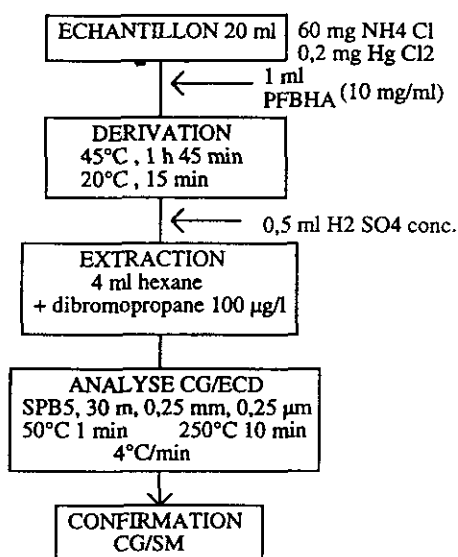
ECHANTILLON 20 ml

60 mg NH4 Cl
0,2 mg Hg Cl2

1 ml
PFBHA (10 mg/ml)

DERIVATION
45°C , 1 h 45 min
20°C , 15 min

0,5 ml H2 SO4 conc.

EXTRACTION
4 ml hexane
+ dibromopropane 100 µg/l

ANALYSE CG/ECD
SPB5, 30 m, 0,25 mm, 0,25 µm
50°C 1 min 250°C 10 min
4°C/min

CONFIRMATION
CG/SM